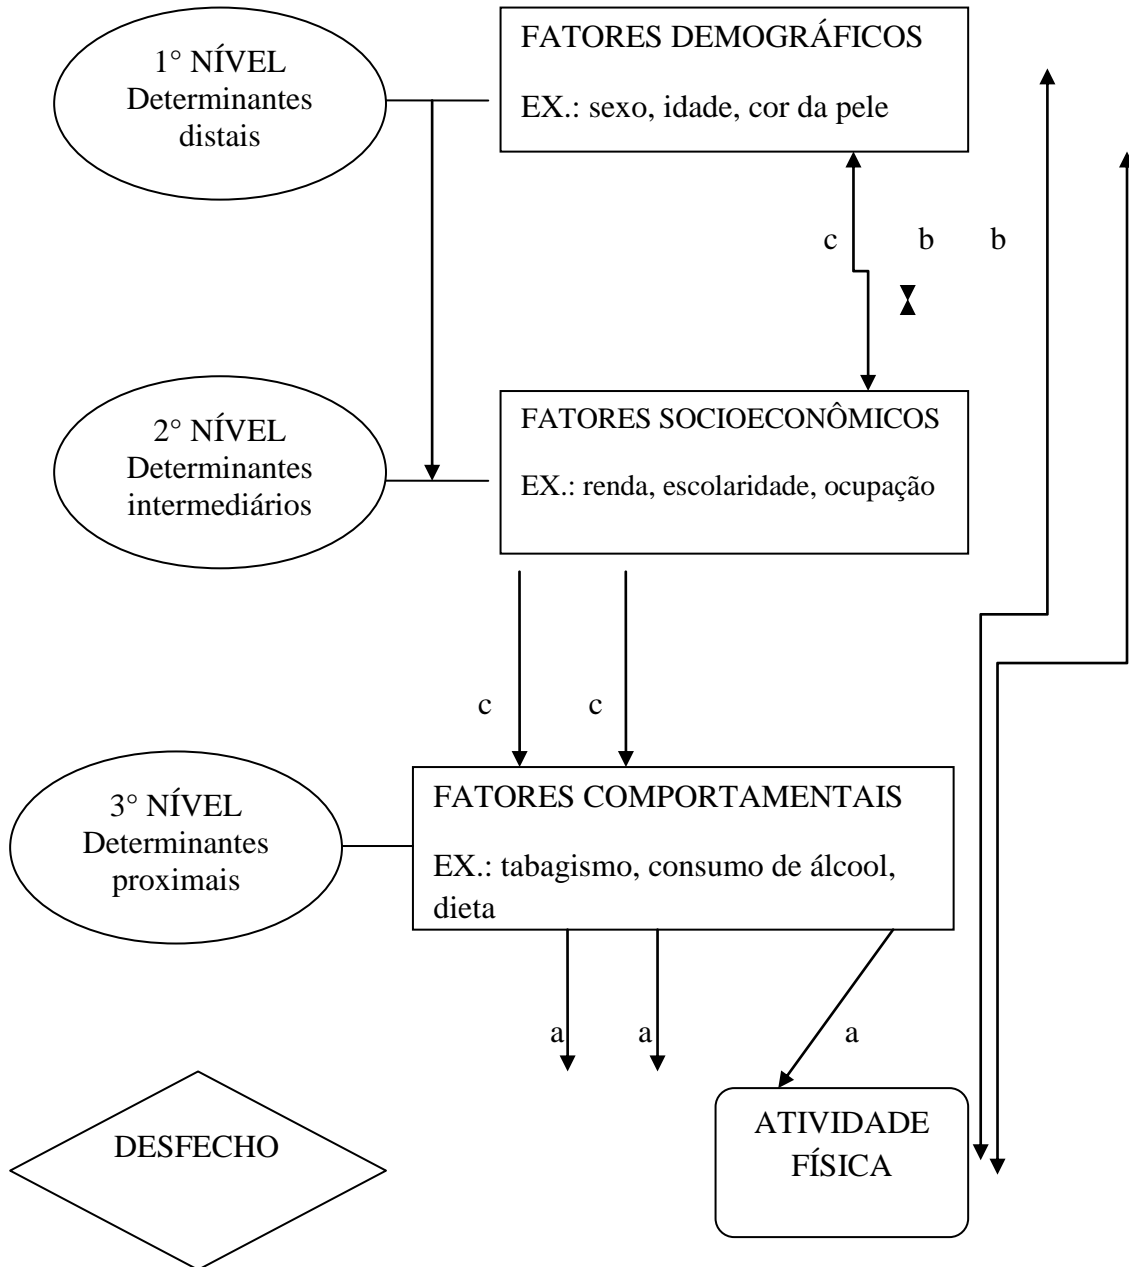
1° NÍVEL
Determinantes
distais

FATORES DEMOGRÁFICOS

EX.: sexo, idade, cor da pele

c

b

b

2° NÍVEL
Determinantes
intermediários

FATORES SOCIOECONÔMICOS

EX.: renda, escolaridade, ocupação

c

c

3° NÍVEL
Determinantes
proximais

FATORES COMPORTAMENTAIS

EX.: tabagismo, consumo de álcool, dieta

a

a

a

DESFECHO

ATIVIDADE FÍSICA